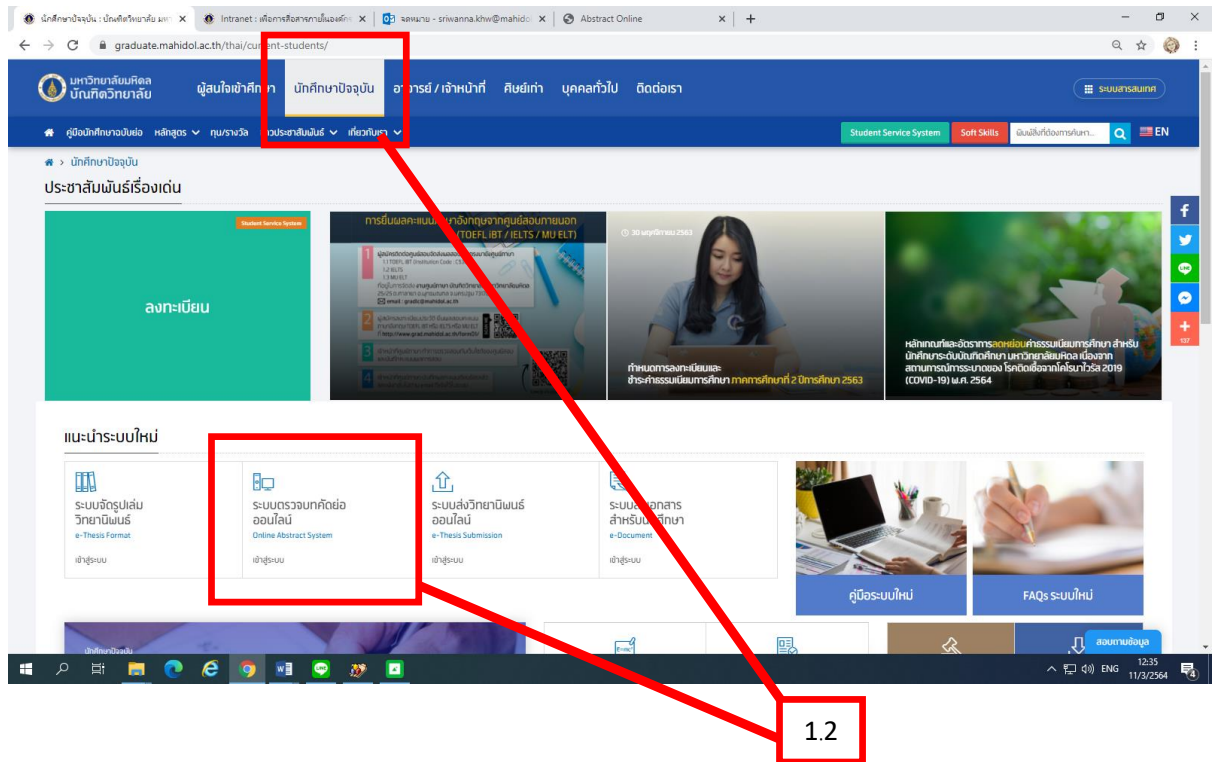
นักศึกษาปัจจุบัน : บัณฑิตวิทยาลัย ม | Intranet : เพื่อการสื่อสารภายในองค์กร | จดหมาย - sriwanna.khw@mahidol | Abstract Online

graduate.mahidol.ac.th/thai/current-students/

มหาวิทยาลัยมหิดล บัณฑิตวิทยาลัย
ผู้สนใจเข้าศึกษา | นักศึกษาปัจจุบัน | อาจารย์ / เจ้าหน้าที่ | ศิษย์เก่า | บุคคลทั่วไป | ติดต่อเรา
ระบบสารสนเทศ

คู่มือนักศึกษาฉบับย่อ | หลักสูตร | ทุน/รางวัล | ข่าวประชาสัมพันธ์ | เกี่ยวกับเรา
Student Service System | Soft Skills | พิมพ์สิ่งที่ต้องการค้นหา... | EN

นักศึกษาปัจจุบัน
ประชาสัมพันธ์เรื่องเด่น

Student Service System
ลงทะเบียน

การยื่นผลคะแนนภาษาอังกฤษจากศูนย์สอบภายนอก (TOEFL iBT / IELTS / MU ELT)

30 พฤศจิกายน 2563
กำหนดการลงทะเบียนและชำระค่าธรรมเนียมการศึกษา ภาคการศึกษาที่ 2 ปีการศึกษา 2563

หลักเกณฑ์และอัตราการลดหย่อนค่าธรรมเนียมการศึกษา สำหรับนักศึกษาระดับบัณฑิตศึกษา มหาวิทยาลัยมหิดล เนื่องจากสถานการณ์การระบาดของ โรคติดเชื้อจากไวรัสโคโรนา 2019 (COVID-19) พ.ศ. 2564

137

แนะนำระบบใหม่

ระบบจัดรูปเล่มวิทยานิพนธ์
e-Thesis Format
เข้าสู่ระบบ

ระบบตรวจบทคัดย่อออนไลน์
Online Abstract System
เข้าสู่ระบบ

ระบบส่งวิทยานิพนธ์ออนไลน์
e-Thesis Submission
เข้าสู่ระบบ

ระบบเอกสารสำหรับนักศึกษา
e-Document
เข้าสู่ระบบ

คู่มือระบบใหม่
FAQs ระบบใหม่

นักศึกษาปัจจุบัน
สอบถามข้อมูล

ENG 12:35 11/3/2564

1.2